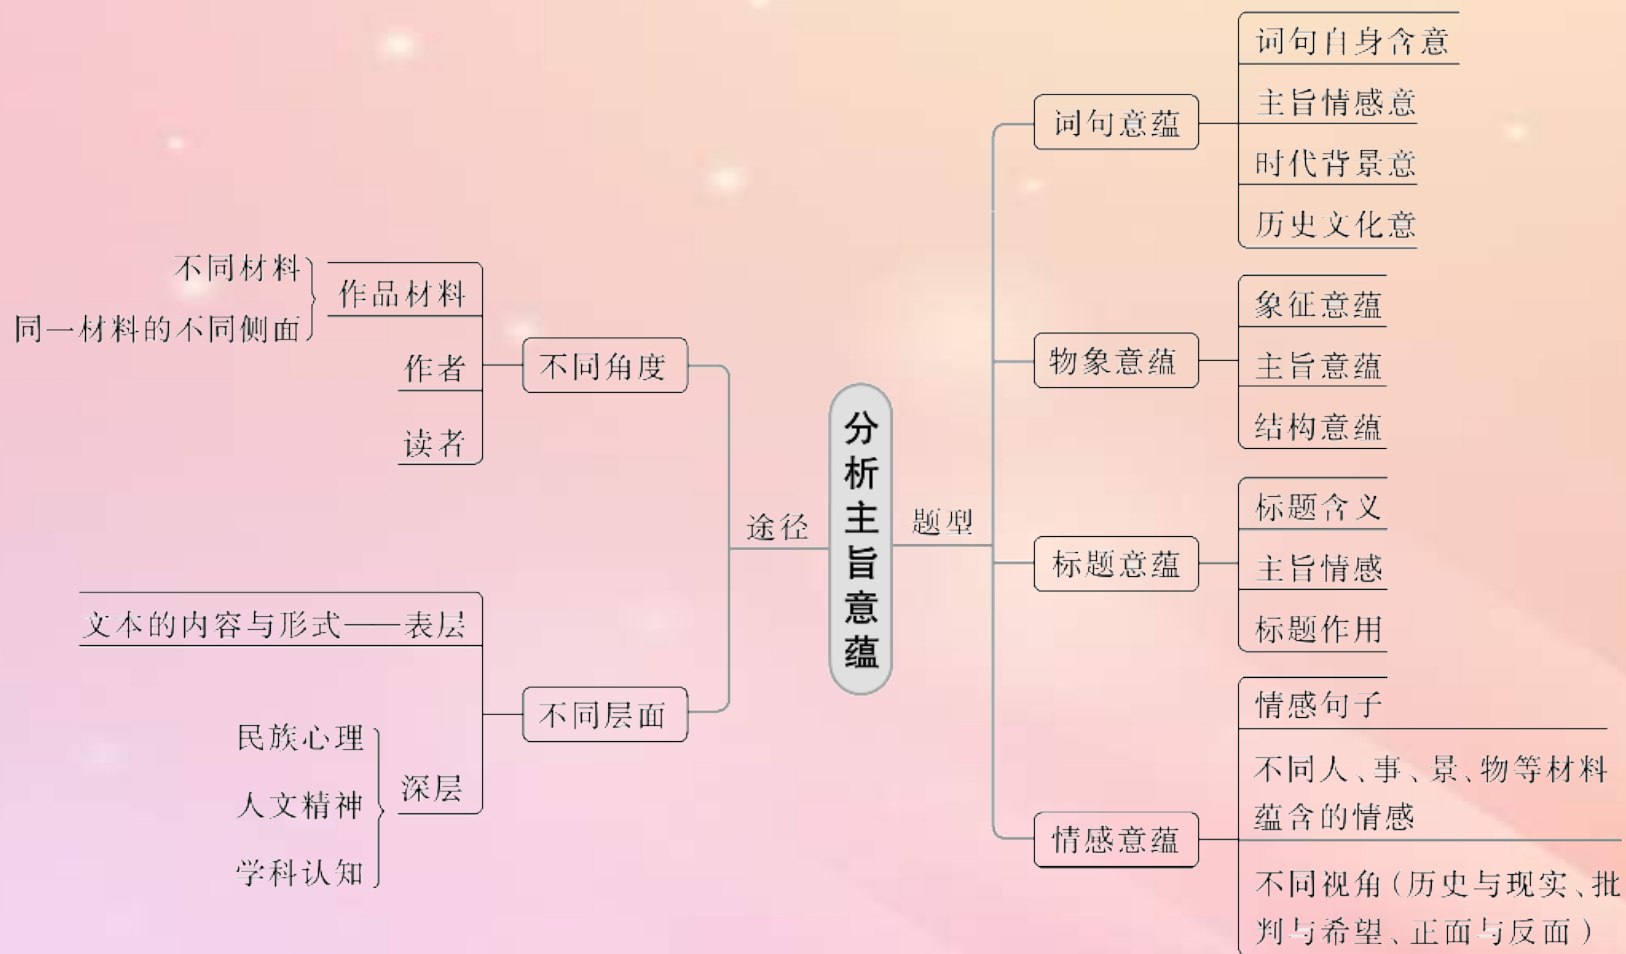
分析主旨意蕴

途径

不同角度
作品材料
不同材料
同一材料的不同侧面
作者
读者

不同层面
文本的内容与形式——表层
深层
民族心理
人文精神
学科认知

题型

词句意蕴
词句自身含意
主旨情感意
时代背景意
历史文化意

物象意蕴
象征意蕴
主旨意蕴
结构意蕴

标题意蕴
标题含义
主旨情感
标题作用

情感意蕴
情感句子
不同人、事、景、物等材料蕴含的情感
不同视角（历史与现实、批判与希望、正面与反面）